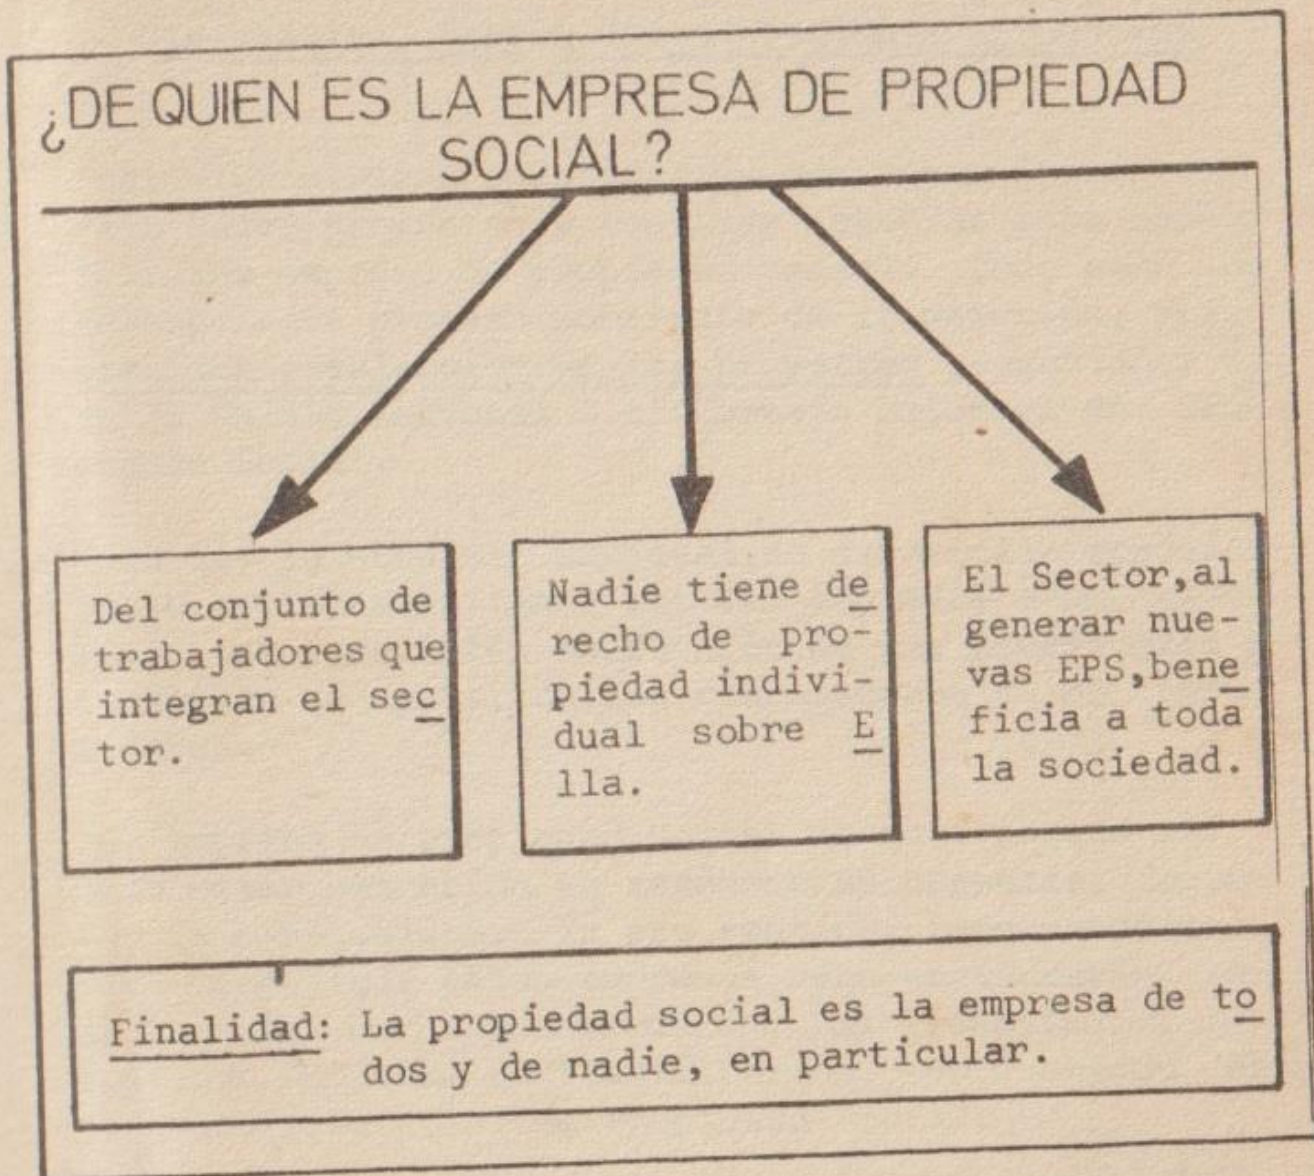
¿DE QUIEN ES LA EMPRESA DE PROPIEDAD SOCIAL?

Del conjunto de trabajadores que integran el sector.

Nadie tiene derecho de propiedad individual sobre Ella.

El Sector, al generar nuevas EPS, beneficia a toda la sociedad.

Finalidad: La propiedad social es la empresa de todos y de nadie, en particular.